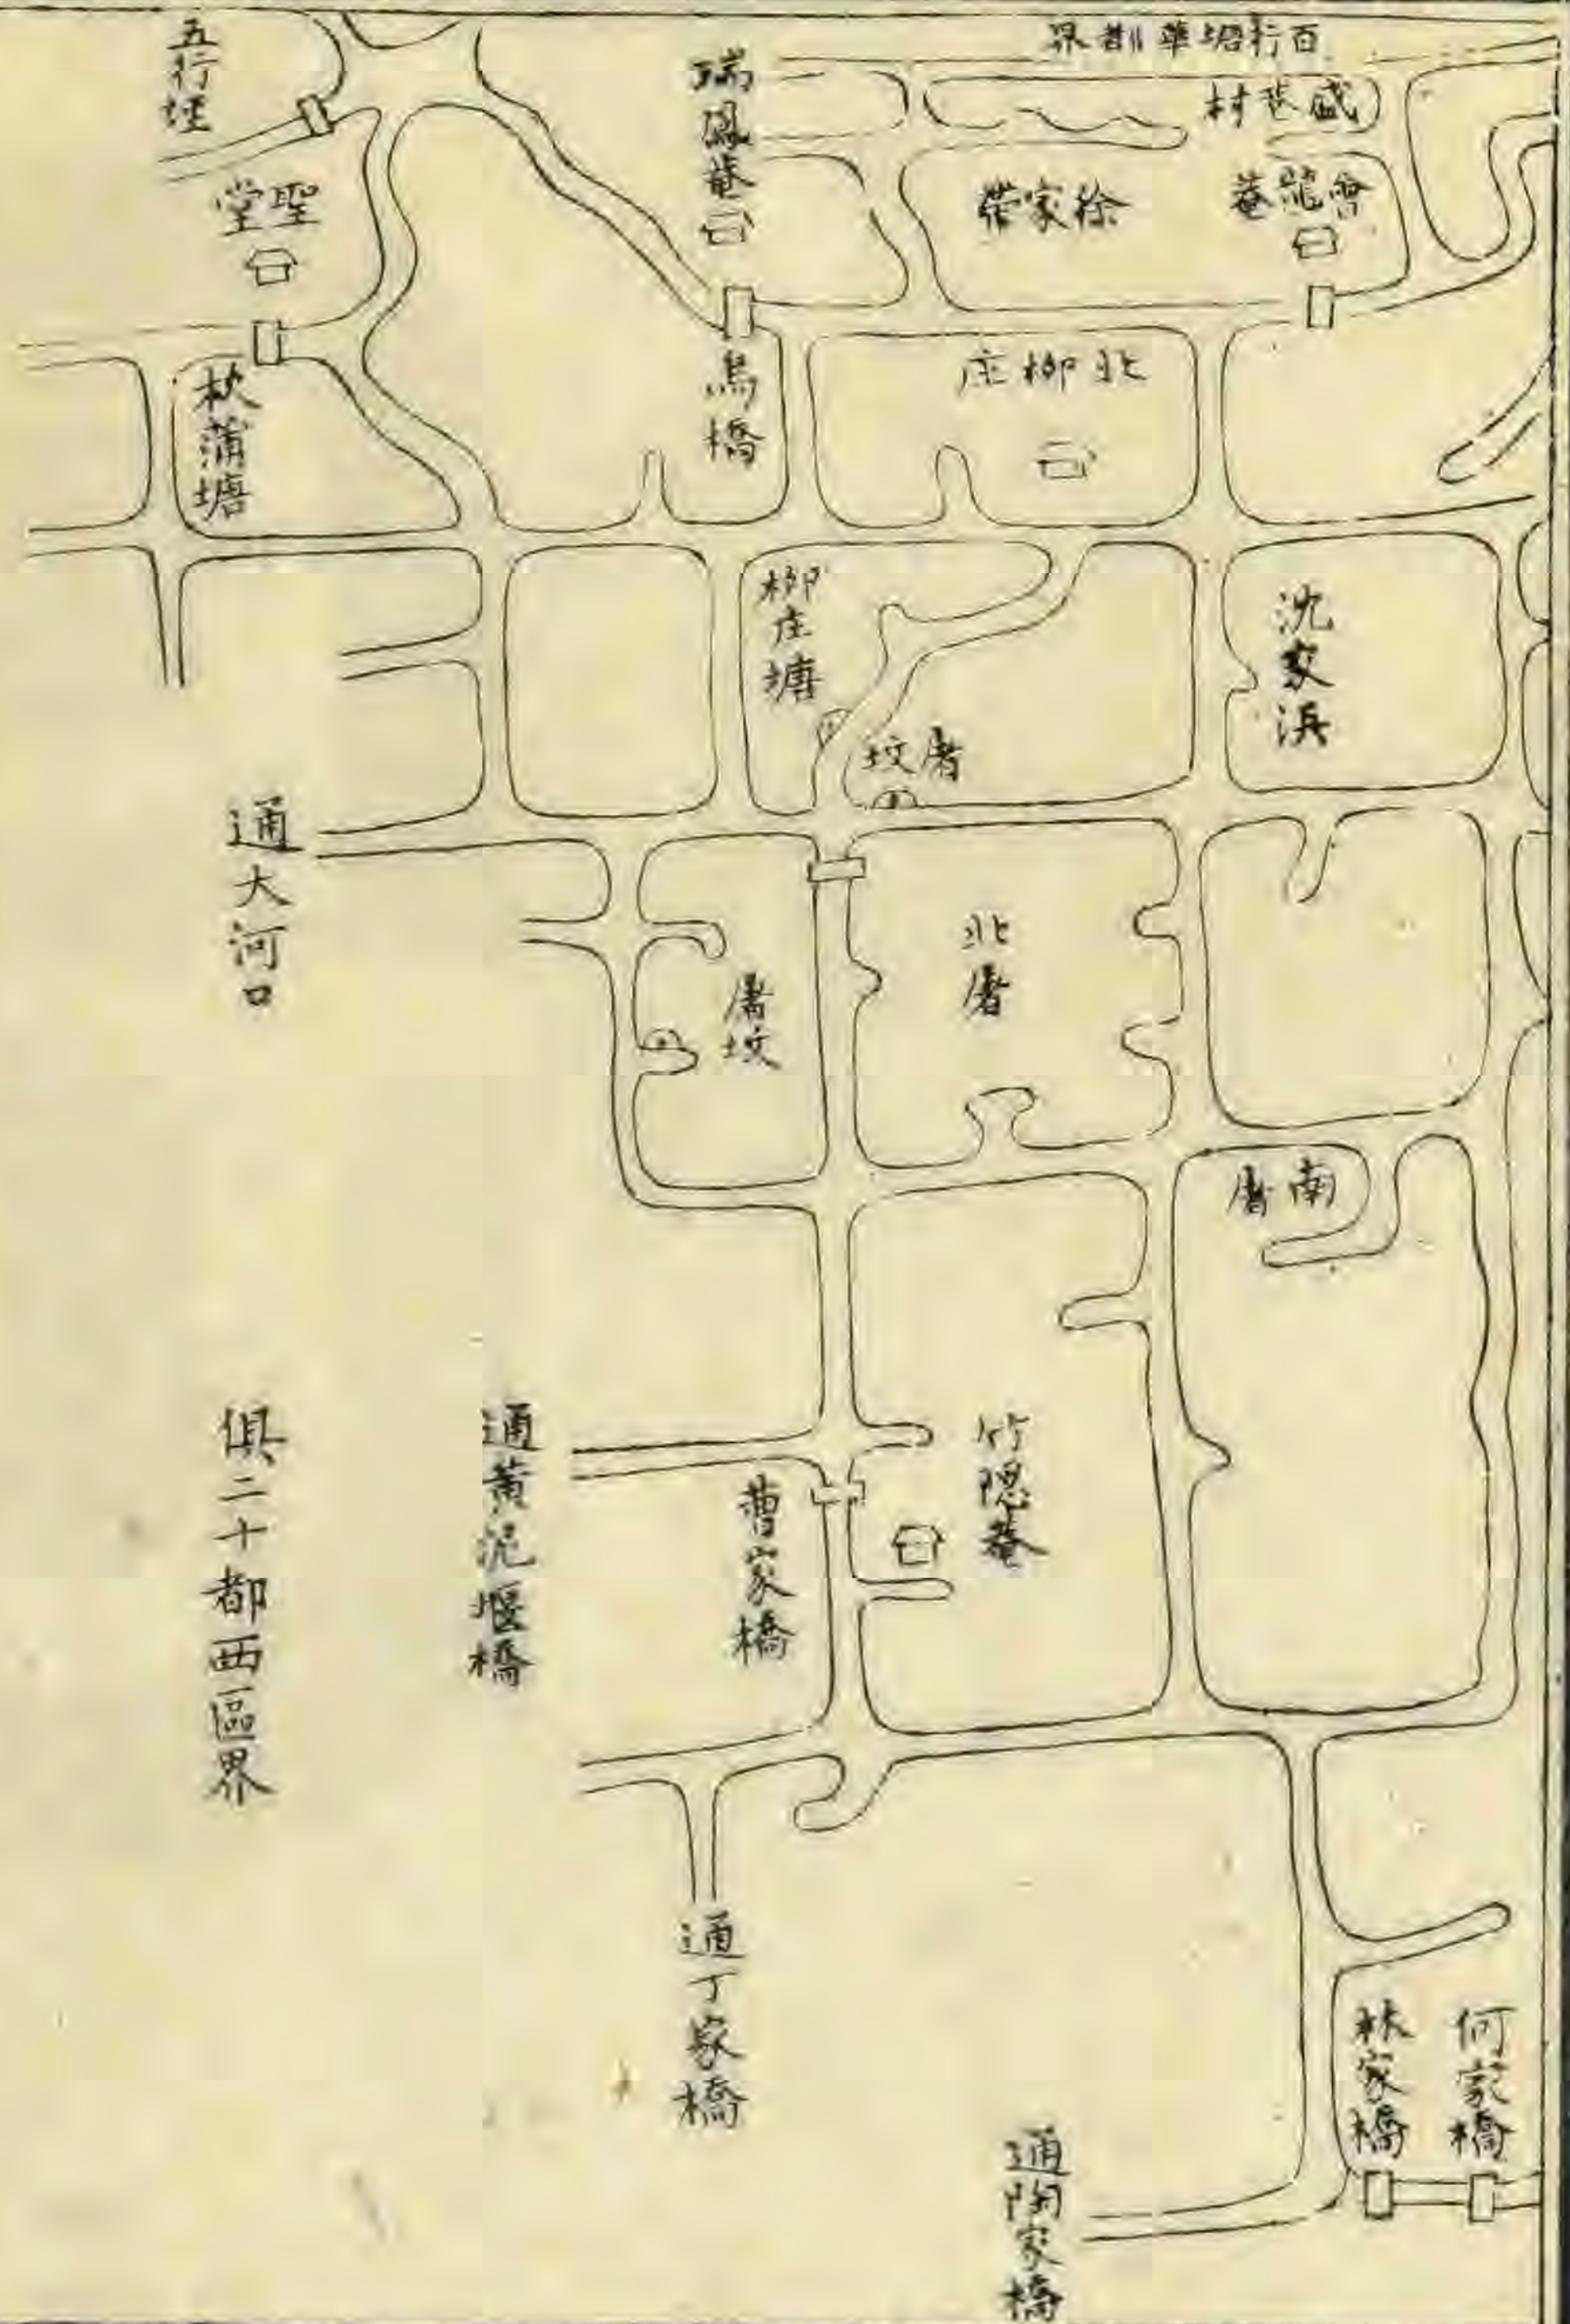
五行埂

百行塘華都界

瑞鳳菴

盛巷村

聖堂

徐家帶

會龍菴

馬橋

北柳庄

秋蒲塘

柳庄塘

沈家浜

唐墩

通大河口

北唐

唐墩

南唐

俱二十都西區界

通黃泥堰橋

曹家橋

竹隱菴

通丁家橋

林家橋

何家橋

通陶家橋